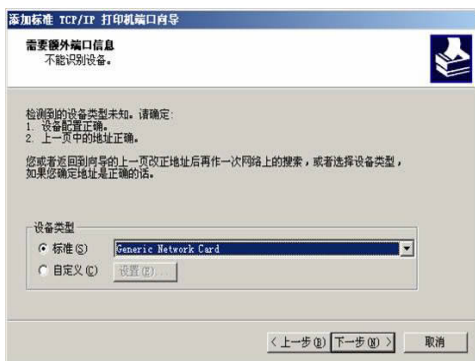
添加标准 TCP/IP 打印机端口向导

需要额外端口信息
不能识别设备。

检测到的设备类型未知。请确定:
1. 设备配置正确。
2. 上一页中的地址正确。

您或者返回到向导的上一页改正地址后再作一次网络上的搜索，或者选择设备类型，如果您确定地址是正确的话。

设备类型
标准(S) Generic Network Card
自定义(C) 设置(E)...

< 上一步(B) 下一步(N) > 取消